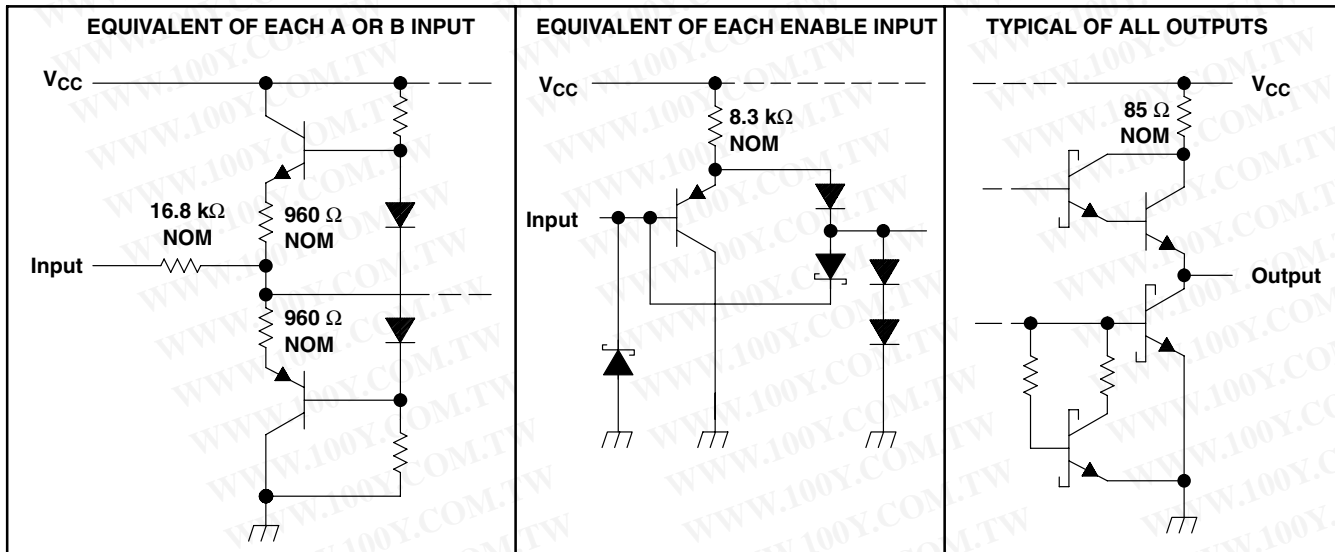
EQUIVALENT OF EACH A OR B INPUT

$V_{CC}$

16.8 k$\Omega$ NOM

960 $\Omega$ NOM

Input

960 $\Omega$ NOM

EQUIVALENT OF EACH ENABLE INPUT

$V_{CC}$

8.3 k$\Omega$ NOM

Input

TYPICAL OF ALL OUTPUTS

$V_{CC}$

85 $\Omega$ NOM

Output

WWW.100Y.COM.TW